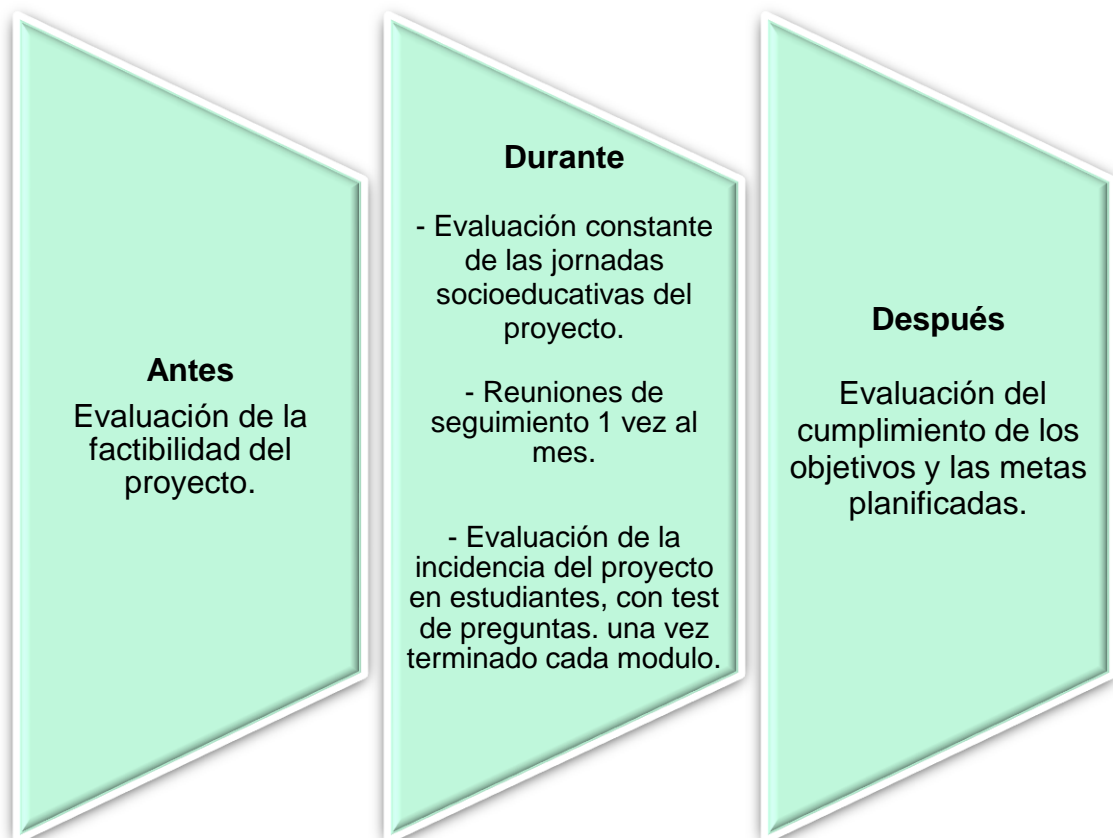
Antes

Evaluación de la factibilidad del proyecto.

Durante

- Evaluación constante de las jornadas socioeducativas del proyecto.

- Reuniones de seguimiento 1 vez al mes.

- Evaluación de la incidencia del proyecto en estudiantes, con test de preguntas. una vez terminado cada modulo.

Después

Evaluación del cumplimiento de los objetivos y las metas planificadas.